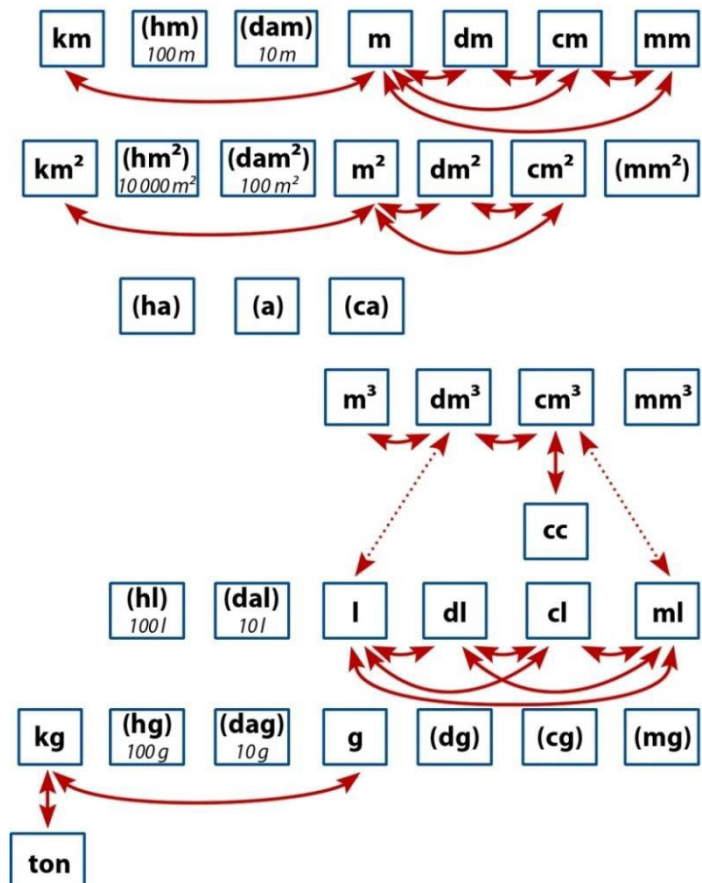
km
(hm) 100 m
(dam) 10 m
m
dm
cm
mm

$km^2$
$(hm^2)$ 10 000 $m^2$
$(dam^2)$ 100 $m^2$
$m^2$
$dm^2$
$cm^2$
$(mm^2)$

(ha)
(a)
(ca)

$m^3$
$dm^3$
$cm^3$
$mm^3$

cc

(hl) 100 l
(dal) 10 l
l
dl
cl
ml

kg
(hg) 100 g
(dag) 10 g
g
(dg)
(cg)
(mg)

ton